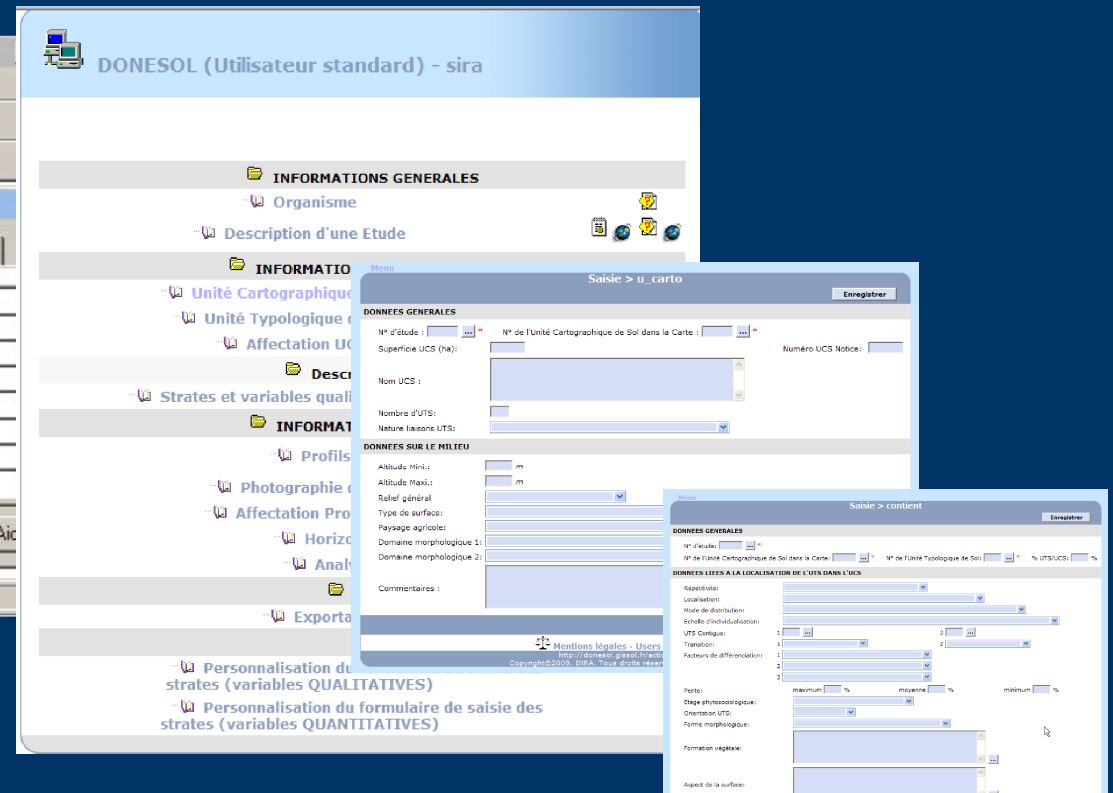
DONESOL (Utilisateur standard) - sira

INFORMATIONS GENERALES

Organisme

Description d'une Etude

INFORMATIO

Unité Cartographique

Unité Typologique

Affectation U

Descr

Strates et variables quali

INFORMAT

Profils

Photographie

Affectation Pro

Horizo

Analy

Exporta

Personnalisation du strates (variables QUALITATIVES)

Personnalisation du formulaire de saisie des strates (variables QUANTITATIVES)

Aid

Menu

Saisie > u_carto

Enregistrer

DONNEES GENERALES

N° d'étude : ... *

N° de l'Unité Cartographique de Sol dans la Carte : ... *

Superficie UCS (ha):

Numéro UCS Notice:

Nom UCS :

Nombre d'UTS:

Nature liaisons UTS:

DONNEES SUR LE MILIEU

Altitude Mini.: m

Altitude Maxi.: m

Relief général

Type de surface:

Paysage agricole:

Domaine morphologique 1:

Domaine morphologique 2:

Commentaires :

Mentions légales - Users

http://donesol.gissol.fr/acti

Copyright©2009. INRA. Tous droits réser

Menu

Saisie > contient

Enregistrer

DONNEES GENERALES

N° d'étude: ... *

N° de l'Unité Cartographique de Sol dans la Carte: ... * N° de l'Unité Typologique de Sol: ... * % UTS/UCS: %

DONNEES LIEES A LA LOCALISATION DE L'UTS DANS L'UCS

Répétitivité:

Localisation:

Mode de distribution:

Echelle d'individualisation:

UTS Contigue: 1 ... 2 ...

Transition: 1 2

Facteurs de différenciation: 1

2

3

Pente: maximum % moyenne % minimum %

Etage phytosociologique:

Orientation UTS:

Forme morphologique:

Formation végétale:

Aspect de la surface: